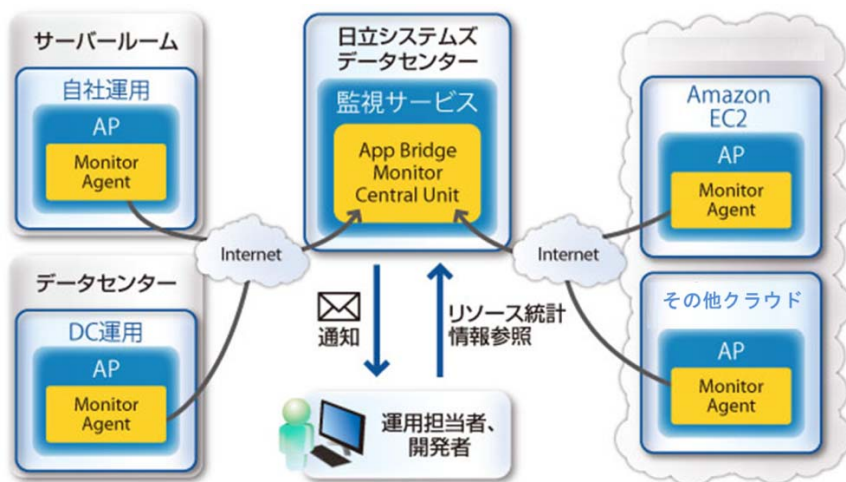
サーバールーム

自社運用

AP

Monitor Agent

データセンター

DC運用

AP

Monitor Agent

日立システムズ データセンター

監視サービス

App Bridge Monitor Central Unit

Internet

Internet

通知

リソース統計 情報参照

運用担当者、開発者

Amazon EC2

AP

Monitor Agent

その他クラウド

AP

Monitor Agent